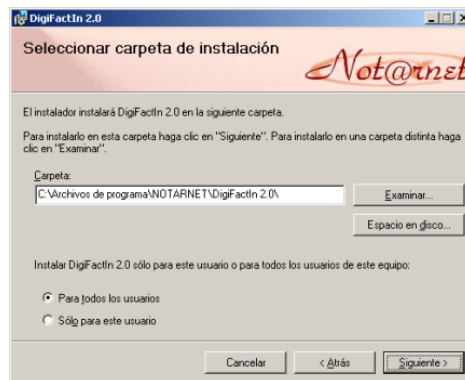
DigiFactIn 2.0

Seleccionar carpeta de instalación

Not@rnet

El instalador instalará DigiFactIn 2.0 en la siguiente carpeta.

Para instalarlo en esta carpeta haga clic en "Siguiente". Para instalarlo en una carpeta distinta haga clic en "Examinar".

Carpeta:

C:\Archivos de programa\NOTARNET\DigiFactIn 2.0\

Examinar...

Espacio en disco...

Instalar DigiFactIn 2.0 sólo para este usuario o para todos los usuarios de este equipo:

Para todos los usuarios

Sólo para este usuario

Cancelar

< Atrás

Siguiente >